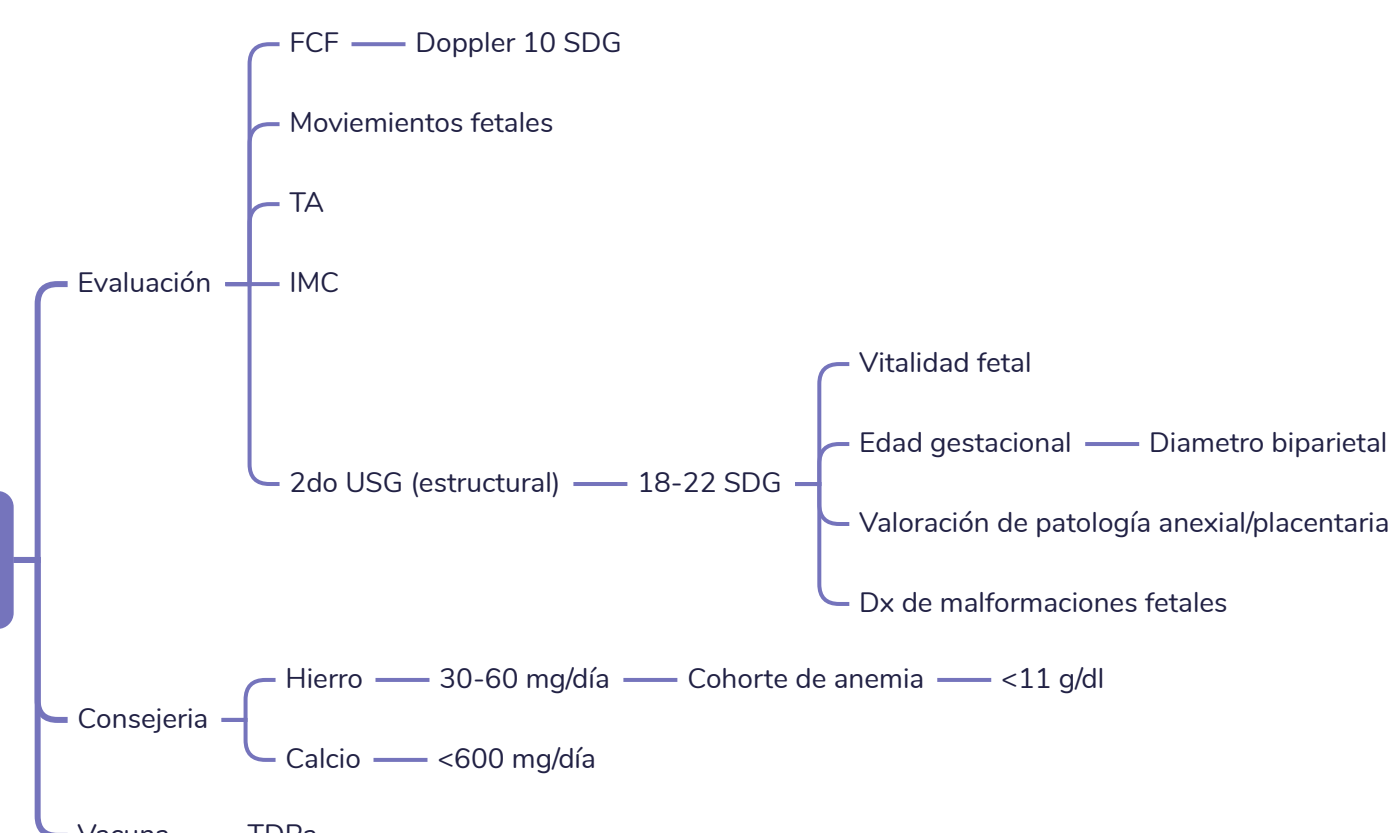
FCF — Doppler 10 SDG

Moviemientos fetales

TA

Evaluación — IMC

Vitalidad fetal

Edad gestacional — Diametro biparietal

2do USG (estructural) — 18-22 SDG

Valoración de patología anexial/placentaria

Dx de malformaciones fetales

Hierro — 30-60 mg/día — Cohorte de anemia — <11 g/dl

Consejeria

Calcio — <600 mg/día

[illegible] — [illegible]